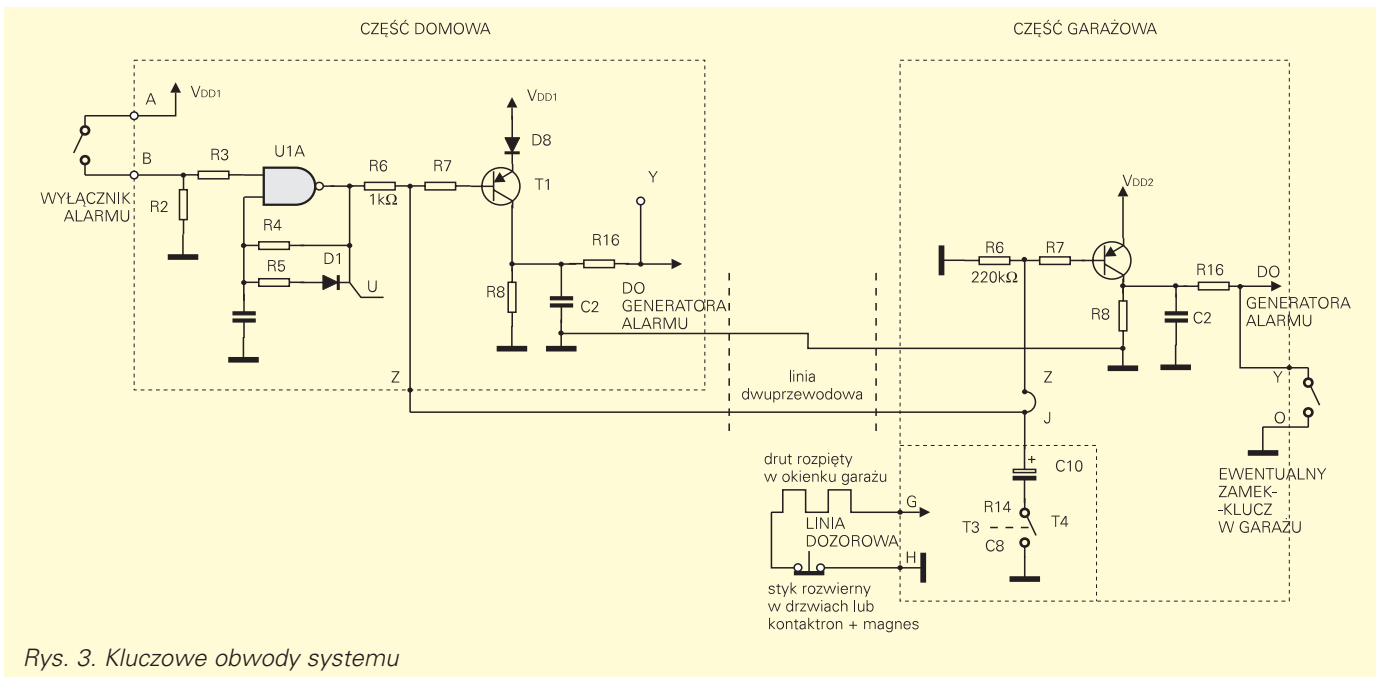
CZĘŚĆ DOMOWA

CZĘŚĆ GARAŻOWA

A
$V_{DD1}$
B
WYŁĄCZNIK ALARMU
R2
R3
U1A
R4
R5
D1
U
R6
1kΩ
R7
$V_{DD1}$
D8
T1
Y
R16
DO GENERATORA ALARMU
R8
C2
Z

linia dwuprzewodowa

$V_{DD2}$
R6
220kΩ
R7
R16
DO GENERATORA ALARMU
R8
C2
Z
J
Y
O
EWENTUALNY ZAMEK-KLUCZ W GARAŻU
+
C10
R14
T3
T4
C8
drut rozpięty w okienku garażu
G
LINIA DOZOROWA
H
styk rozwierny w drzwiach lub kontaktron + magnes

Rys. 3. Kluczowe obwody systemu